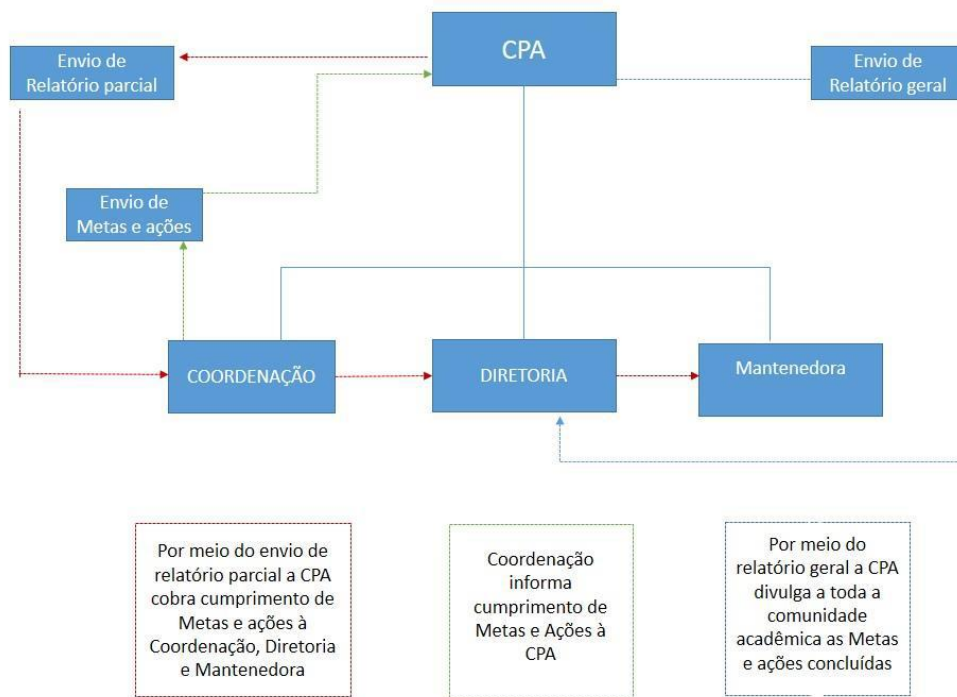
CPA

Envio de Relatório parcial

Envio de Relatório geral

Envio de Metas e ações

COORDENAÇÃO

DIRETORIA

Mantenedora

Por meio do envio de relatório parcial a CPA cobra cumprimento de Metas e ações à Coordenação, Diretoria e Mantenedora

Coordenação informa cumprimento de Metas e Ações à CPA

Por meio do relatório geral a CPA divulga a toda a comunidade acadêmica as Metas e ações concluídas